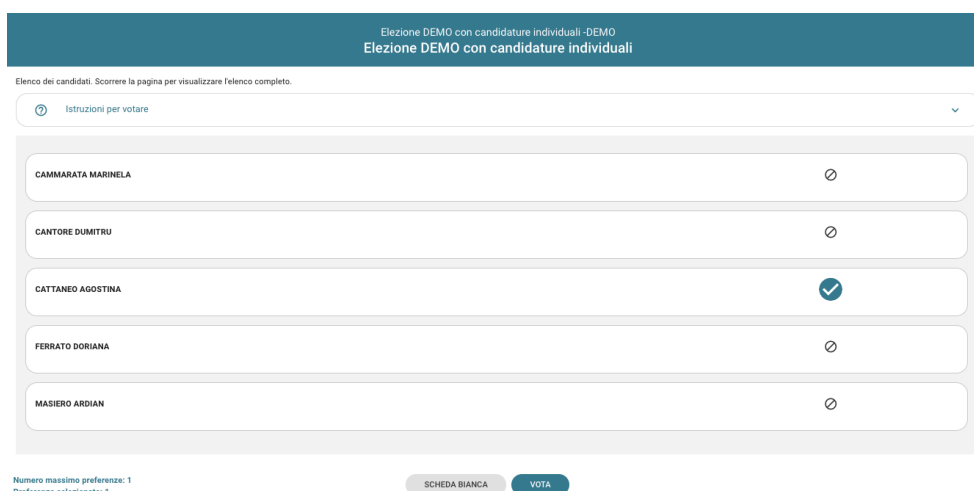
Elezione DEMO con candidature individuali -DEMO
Elezione DEMO con candidature individuali

Elenco dei candidati. Scorrere la pagina per visualizzare l'elenco completo.

Istruzioni per votare

CAMMARATA MARINELA

CANTORE DUMITRU

CATTANEO AGOSTINA

FERRATO DORIANA

MASIERO ARDIAN

Numero massimo preferenze: 1
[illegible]

SCHEDA BIANCA
VOTA